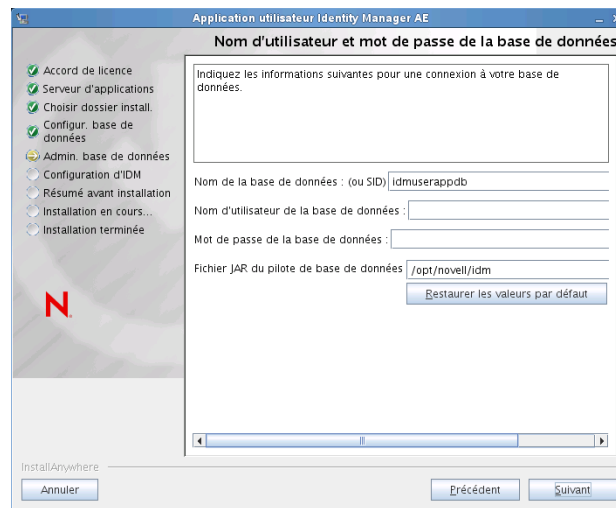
Application utilisateur Identity Manager AE

Nom d'utilisateur et mot de passe de la base de données

Accord de licence
Serveur d'applications
Choisir dossier install.
Configur. base de données
Admin. base de données
Configuration d'IDM
Résumé avant installation
Installation en cours...
Installation terminée

N

Indiquez les informations suivantes pour une connexion à votre base de données.

Nom de la base de données : (ou SID) idmuserappdb

Nom d'utilisateur de la base de données :

Mot de passe de la base de données :

Fichier JAR du pilote de base de données /opt/novell/idm

Restaurer les valeurs par défaut

InstallAnywhere

Annuler

Précédent

Suivant